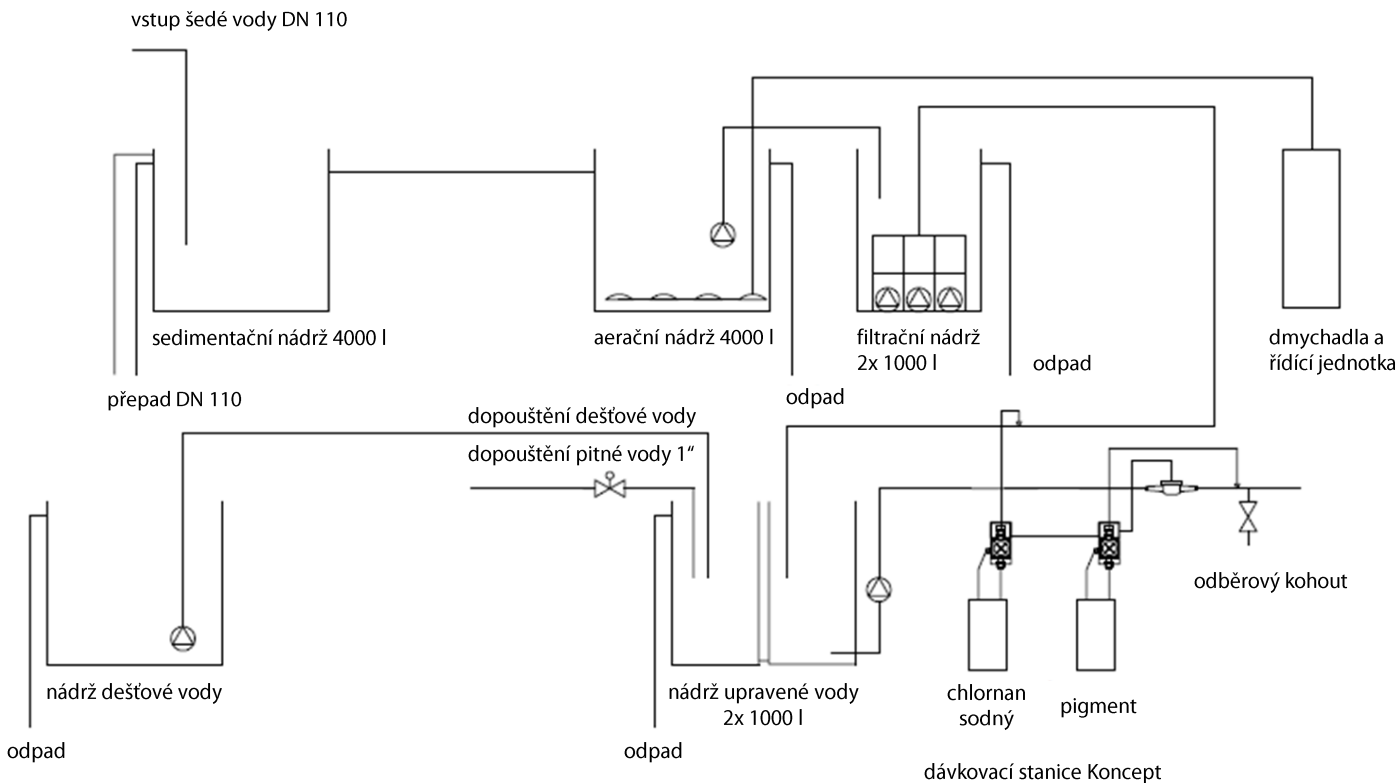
vstup šedé vody DN 110

sedimentační nádrž 4000 l

přepad DN 110

aerační nádrž 4000 l

filtrační nádrž
2x 1000 l

odpad

odpad

dmychadla a
řídící jednotka

dopouštění dešťové vody

dopouštění pitné vody 1"

odběrový kohout

nádrž dešťové vody

odpad

nádrž upravené vody
2x 1000 l

odpad

chlornan
sodný

pigment

dávkovací stanice Koncept